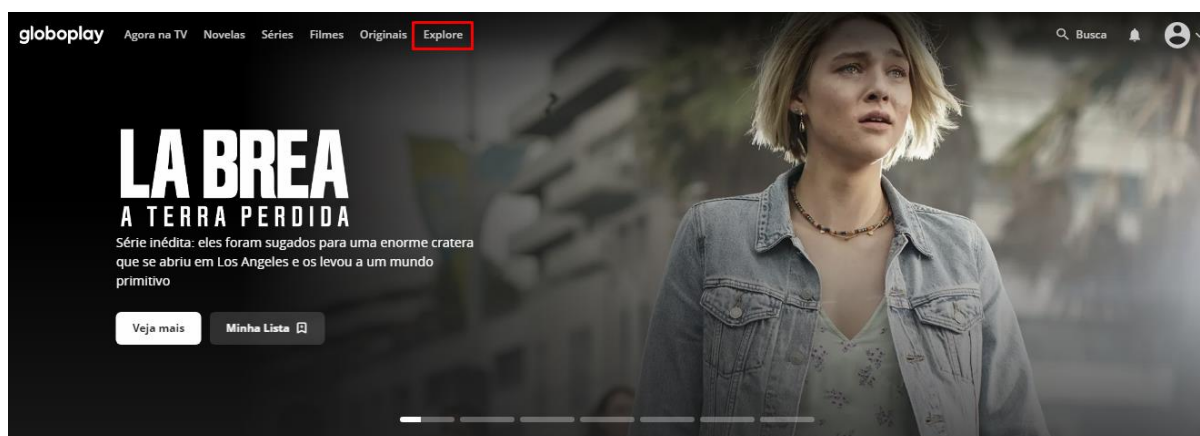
globoplay Agora na TV Novelas Séries Filmes Originais Explore

Busca

LA BREA
A TERRA PERDIDA

Série inédita: eles foram sugados para uma enorme cratera que se abriu em Los Angeles e os levou a um mundo primitivo

Veja mais

Minha Lista